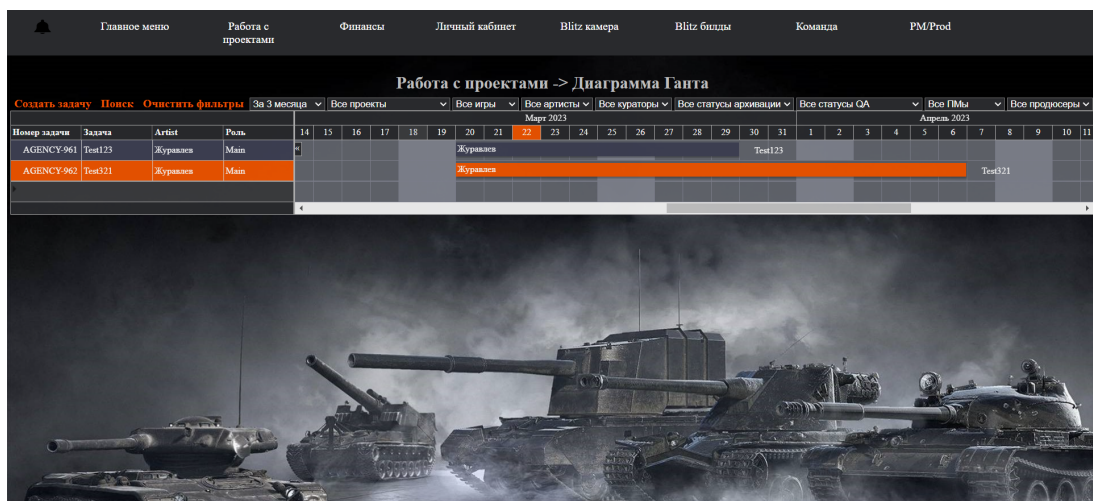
Главное меню Работа с проектами Финансы Личный кабинет Blitz камера Blitz билды Команда PM/Prod

Работа с проектами -> Диаграмма Ганта

Создать задачу Поиск Очистить фильтры За 3 месяца Все проекты Все игры Все артисты Все кураторы Все статусы архивации Все статусы QA Все ПМы Все продюсеры

Март 2023 Апрель 2023

| Номер задачи | Задача | Artist | Роль | 14 | 15 | 16 | 17 | 18 | 19 | 20 | 21 | 22 | 23 | 24 | 25 | 26 | 27 | 28 | 29 | 30 | 31 | 1 | 2 | 3 | 4 | 5 | 6 | 7 | 8 | 9 | 10 | 11 |
|---|---|---|---|---|---|---|---|---|---|---|---|---|---|---|---|---|---|---|---|---|---|---|---|---|---|---|---|---|---|---|---|---|
| AGENCY-961 | Test123 | Журавлев | Main | | | | | | | Журавлев | | | | | | | | | | Test123 | | | | | | | | | | | | |
| AGENCY-962 | Test321 | Журавлев | Main | | | | | | | Журавлев | | | | | | | | | | | | | | | | | | | Test321 | | | |